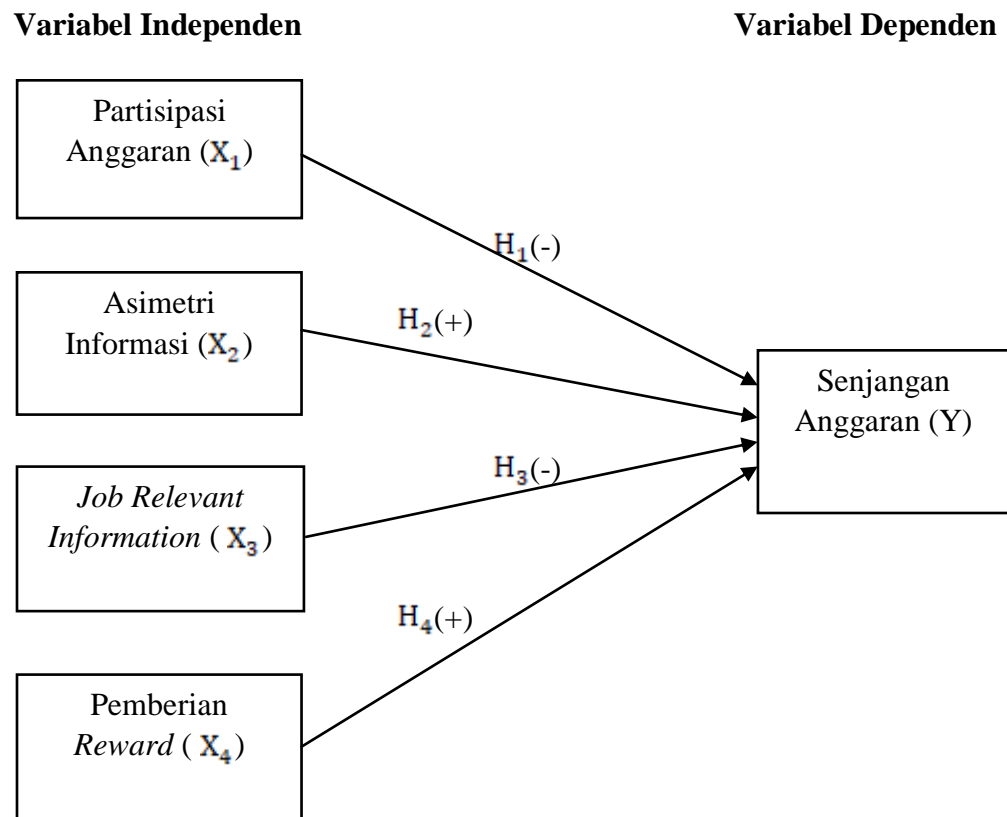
Variabel Independen

Variabel Dependen

Partisipasi Anggaran ($X_1$)

Asimetri Informasi ($X_2$)

Job Relevant Information ( $X_3$ )

Pemberian Reward ( $X_4$ )

$H_1$(-)

$H_2$(+)

$H_3$(-)

$H_4$(+)

Senjangan Anggaran (Y)